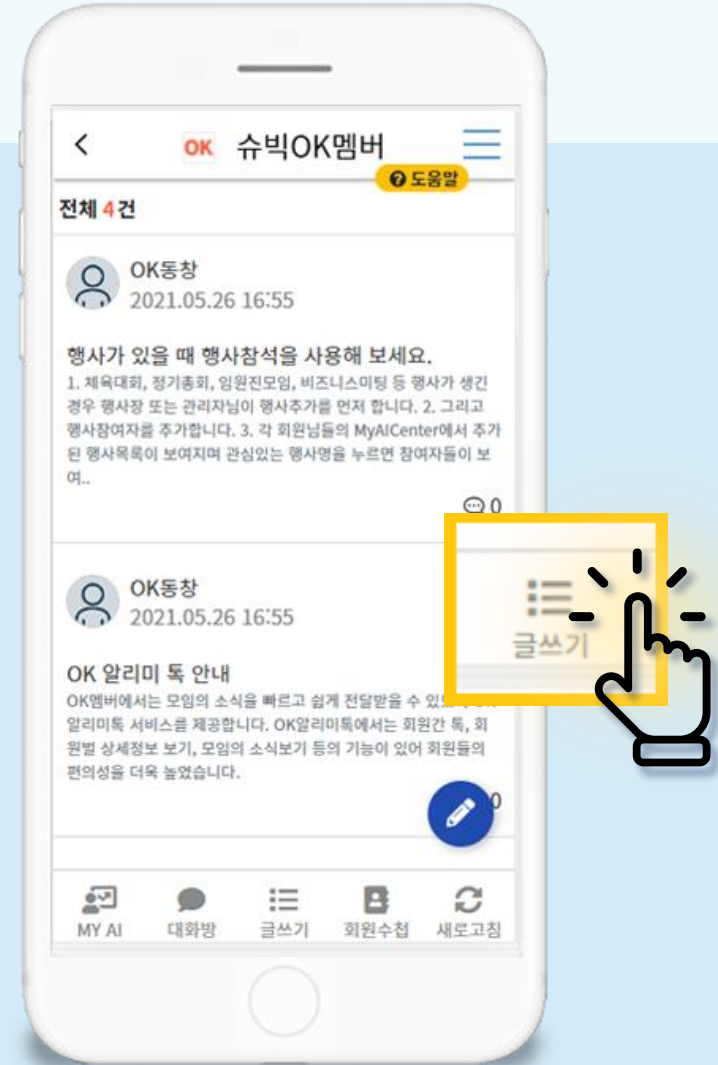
< OK 슈빅OK멤버

도움말

전체 4건

OK동창
2021.05.26 16:55

행사가 있을 때 행사참석을 사용해 보세요.
1. 체육대회, 정기총회, 임원진모임, 비즈니스미팅 등 행사가 생긴 경우 행사장 또는 관리자님이 행사추가를 먼저 합니다. 2. 그리고 행사참여자를 추가합니다. 3. 각 회원님들의 MyAICenter에서 추가된 행사목록이 보여지며 관심있는 행사명을 누르면 참여자들이 보여..

0

OK동창
2021.05.26 16:55

OK 알리미 톡 안내
OK멤버에서는 모임의 소식을 빠르고 쉽게 전달받을 수 있도록 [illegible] 알리미톡 서비스를 제공합니다. OK알리미톡에서는 회원간 톡, 회원별 상세정보 보기, 모임의 소식보기 등의 기능이 있어 회원들의 편의성을 더욱 높였습니다.

0

글쓰기

MY AI 대화방 글쓰기 회원수첩 새로고침